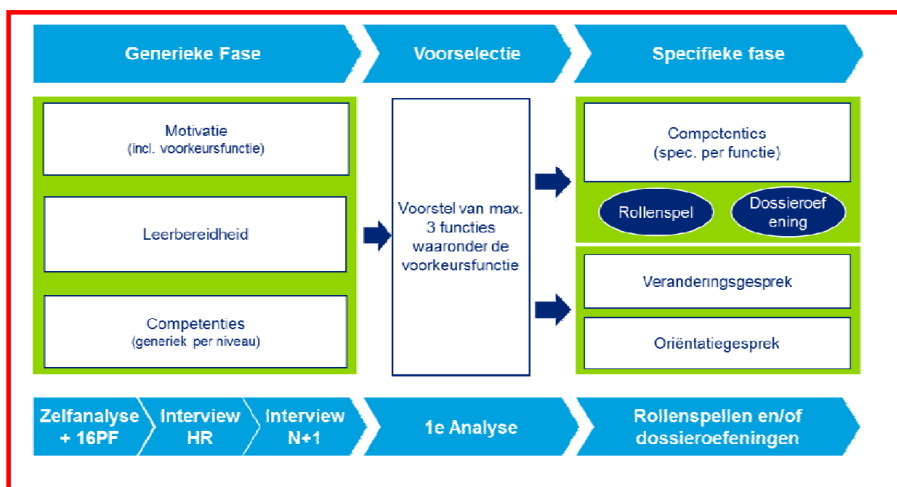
Generieke Fase

Voorselectie

Specifieke fase

Motivatie
(incl. voorkeursfunctie)

Leerbereidheid

Competenties
(generiek per niveau)

Voorstel van max. 3 functies waaronder de voorkeursfunctie

Competenties
(spec. per functie)

Rollenspel

Dossieroefening

Veranderingsgesprek

Oriëntatiegesprek

Zelfanalyse + 16PF

Interview HR

Interview N+1

1e Analyse

Rollenspellen en/of dossieroefeningen